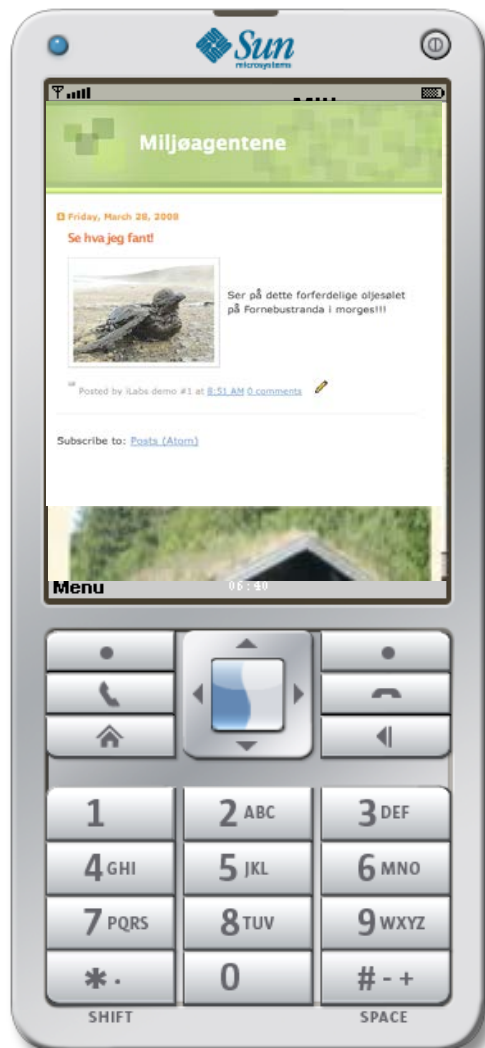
Sun
microsystems

Miljøagentene

Friday, March 28, 2008

Se hva jeg fant!

Ser på dette forferdelige oljesølet på Fornebustranda i morges!!!

Posted by iLabs demo #1 at 8:51 AM 0 comments

Subscribe to: Posts (Atom)

Menu
06:40

1
2 ABC
3 DEF
4 GHI
5 JKL
6 MNO
7 PQRS
8 TUV
9 WXYZ
✱ ·
0
# - +
SHIFT
SPACE